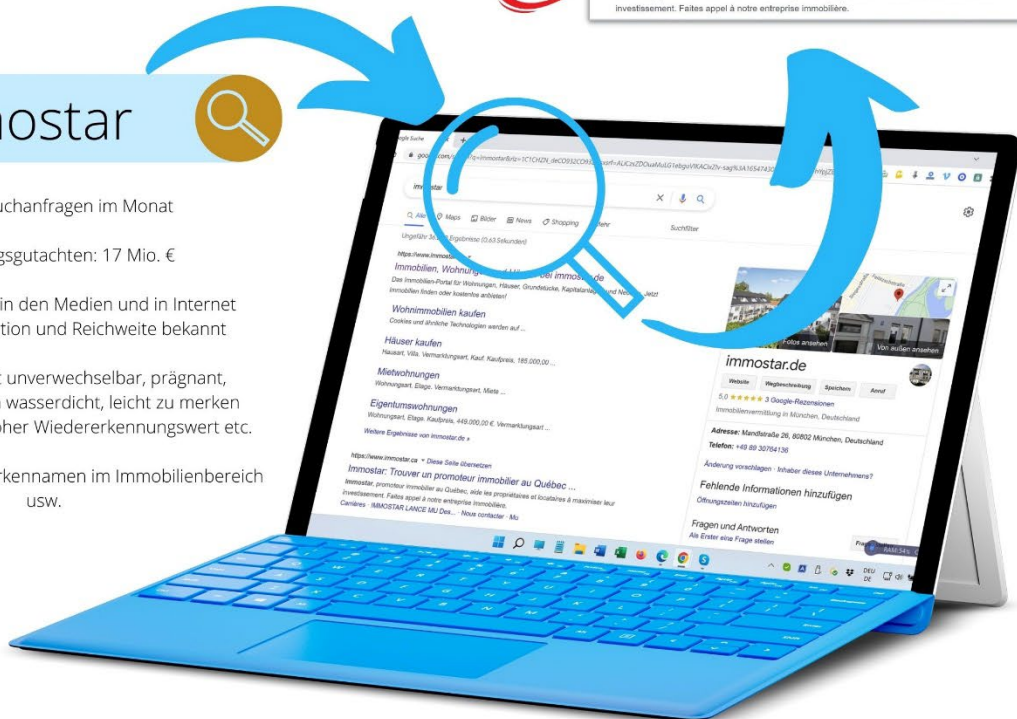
investissement. Faites appel à notre entreprise immobilière.

ostar

uchanfragen im Monat

gsgutachten: 17 Mio. €

in den Medien und in Internet
tion und Reichweite bekannt

t unverwechselbar, prägnant,
wasserdicht, leicht zu merken
oher Wiedererkennungswert etc.

rkennamen im Immobilienbereich
usw.

immostar

Alle Maps Bilder News Shopping Mehr Suchfilter

Ungefähr 36 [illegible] Ergebnisse (0,63 Sekunden)

https://www.immostar.de

Immobilien, Wohnungen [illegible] bei immostar.de

Das Immobilien-Portal für Wohnungen, Häuser, Grundstücke, Kapitalanlag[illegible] Jetzt Immobilien finden oder kostenlos anbieten!

Wohnimmobilien kaufen
Cookies und ähnliche Technologien werden auf ...

Häuser kaufen
Hausart, Villa, Vermarktungsart, Kauf, Kaufpreis, 185.000,00 ...

Mietwohnungen
Wohnungsart, Etage, Vermarktungsart, Miete ...

Eigentumswohnungen
Wohnungsart, Etage, Kaufpreis, 449.000,00 €, Vermarktungsart ...

Weitere Ergebnisse von immostar.de »

https://www.immostar.ca · Diese Seite übersetzen

Immostar: Trouver un promoteur immobilier au Québec ...

Immostar, promoteur immobilier au Québec, aide les propriétaires et locataires à maximiser leur investissement. Faites appel à notre entreprise immobilière.

Carrières · IMMOSTAR LANCE MU Dev... · Nous contacter · Mu

Fotos ansehen
Von außen ansehen

immostar.de

Website Wegbeschreibung Speichern Anruf

5,0 ★★★★★ 3 Google-Rezensionen

Immobilienvermittlung in München, Deutschland

Adresse: Mandlstraße 26, 80802 München, Deutschland

Telefon: +49 89 30764136

Änderung vorschlagen · Inhaber dieses Unternehmens?

Fehlende Informationen hinzufügen

Öffnungszeiten hinzufügen

Fragen und Antworten

Als Erster eine Frage stellen

DEU DE